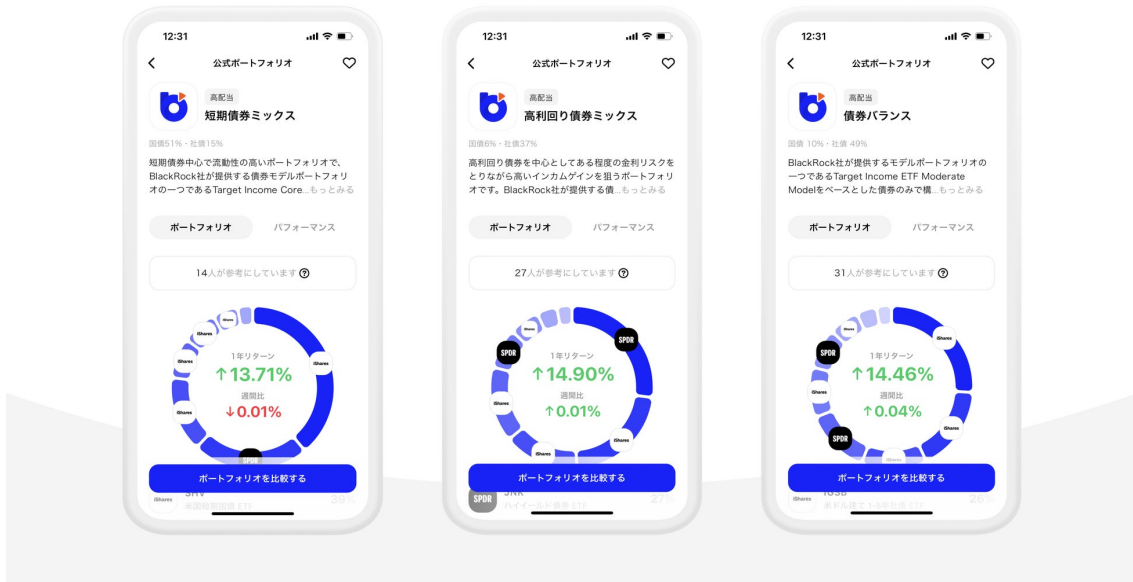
12:31

公式ポートフォリオ

高配当
短期債券ミックス

国債51%・社債15%

短期債券中心で流動性の高いポートフォリオで、BlackRock社が提供する債券モデルポートフォリオの一つであるTarget Income Core...もっとみる

ポートフォリオ　パフォーマンス

14人が参考にしています ?

iShares
iShares
iShares
iShares
iShares

1年リターン
↑13.71%
週間比
↓0.01%

ポートフォリオを比較する

iShares SHV
米国短期国債 ETF
30%

12:31

公式ポートフォリオ

高配当
高利回り債券ミックス

国債6%・社債37%

高利回り債券を中心としてある程度の金利リスクをとりながら高いインカムゲインを狙うポートフォリオです。BlackRock社が提供する債...もっとみる

ポートフォリオ　パフォーマンス

27人が参考にしています ?

SPDR
SPDR
iShares
iShares
iShares
iShares

1年リターン
↑14.90%
週間比
↑0.01%

ポートフォリオを比較する

SPDR JNK
ハイイールド債券 ETF
27%

12:31

公式ポートフォリオ

高配当
債券バランス

国債 10%・社債 49%

BlackRock社が提供するモデルポートフォリオの一つであるTarget Income ETF Moderate Modelをベースとした債券のみで構...もっとみる

ポートフォリオ　パフォーマンス

31人が参考にしています ?

SPDR
SPDR
iShares
iShares
iShares
iShares
iShares

1年リターン
↑14.46%
週間比
↑0.04%

ポートフォリオを比較する

iShares IGSB
26%